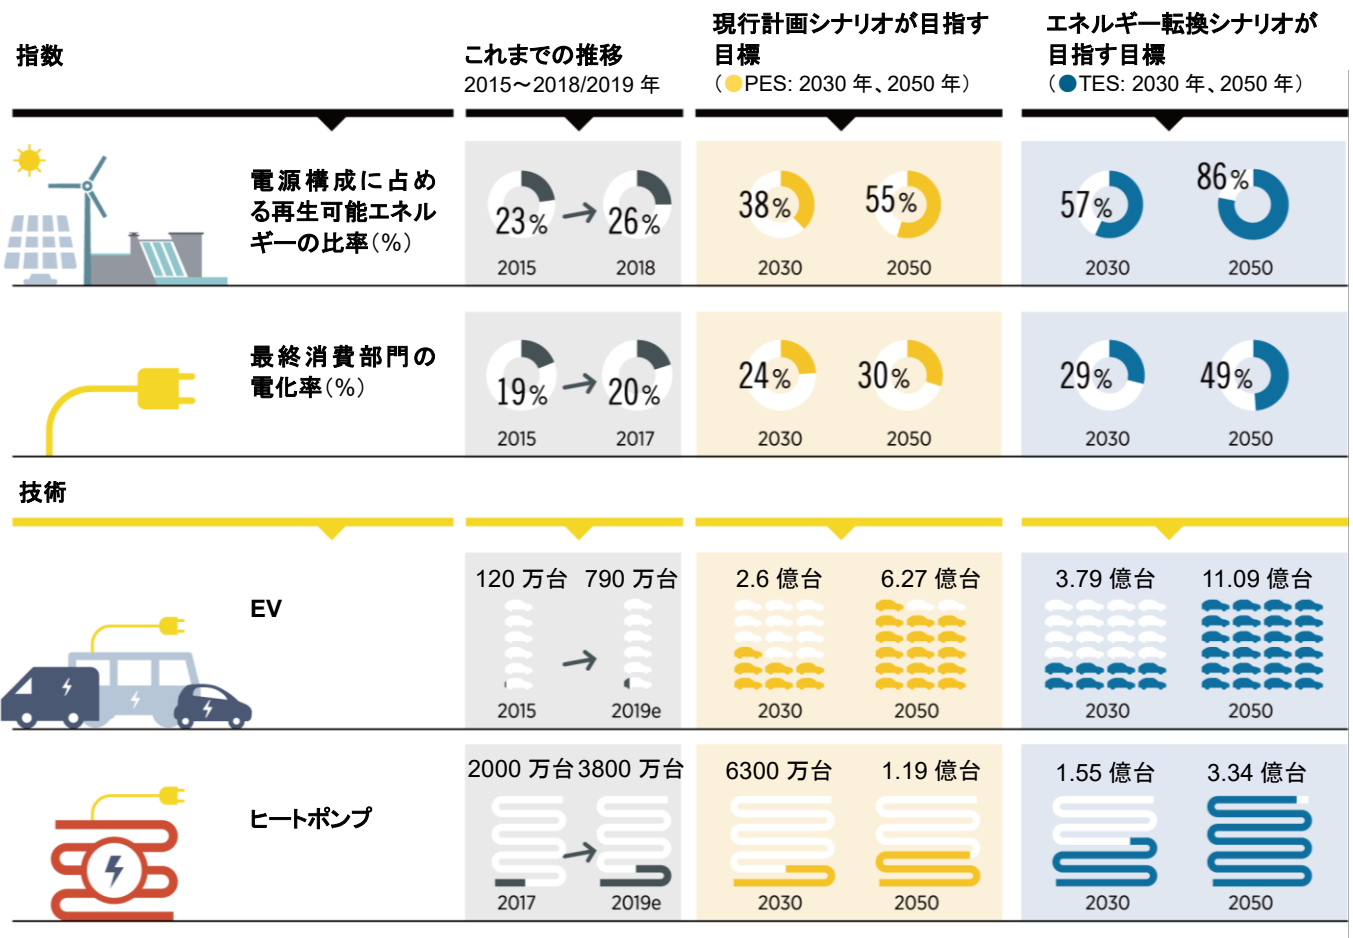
| 指数 | これまでの推移 2015～2018/2019 年 | 現行計画シナリオが目指す目標 （PES: 2030 年、2050 年） | エネルギー転換シナリオが目指す目標 （TES: 2030 年、2050 年） |
|---|---|---|---|
| 電源構成に占める再生可能エネルギーの比率（%） | 23% → 26% 2015 2018 | 38% 55% 2030 2050 | 57% 86% 2030 2050 |
| 最終消費部門の電化率（%） | 19% → 20% 2015 2017 | 24% 30% 2030 2050 | 29% 49% 2030 2050 |

技術

| | | | |
|---|---|---|---|
| EV | 120 万台 790 万台 2015 2019e | 2.6 億台 6.27 億台 2030 2050 | 3.79 億台 11.09 億台 2030 2050 |
| ヒートポンプ | 2000 万台 3800 万台 2017 2019e | 6300 万台 1.19 億台 2030 2050 | 1.55 億台 3.34 億台 2030 2050 |